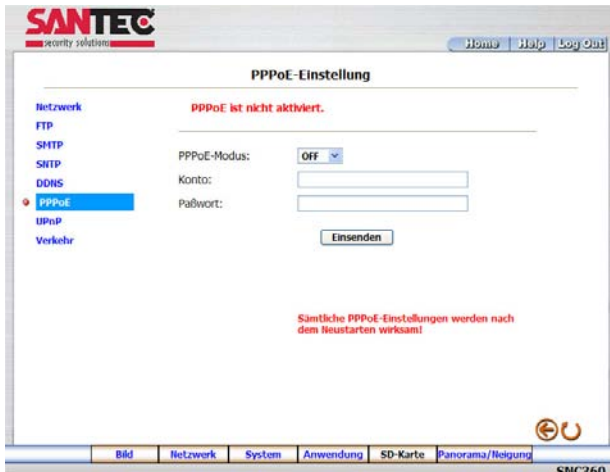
SANTEC
security solutions

Home | Help | Log Out

PPPoE-Einstellung

Netzwerk
FTP
SMTP
SNTP
DDNS
PPPoE
UPnP
Verkehr

PPPoE ist nicht aktiviert.

PPPoE-Modus: OFF
Konto:
Paßwort:

Einsenden

Sämtliche PPPoE-Einstellungen werden nach dem Neustarten wirksam!

Bild | Netzwerk | System | Anwendung | SD-Karte | Panorama/Neigung

SNC260